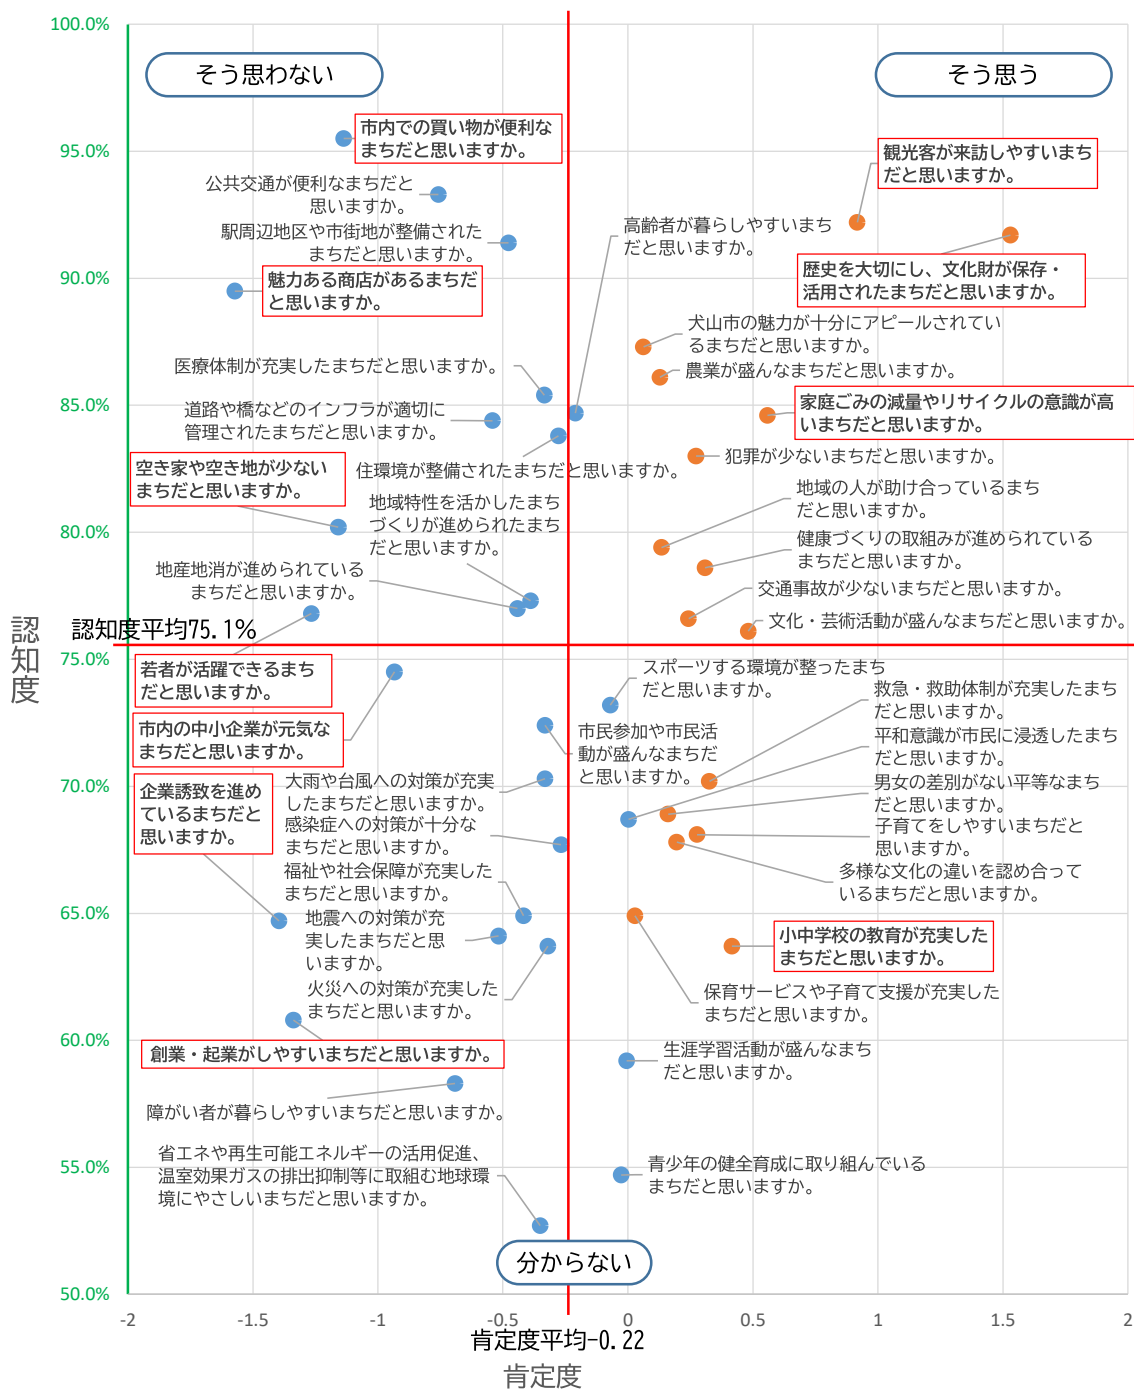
100.0%
95.0%
90.0%
85.0%
80.0%
75.0%
70.0%
65.0%
60.0%
55.0%
50.0%

そう思わない
そう思う

市内での買い物が便利なまちだと思いますか。
観光客が来訪しやすいまちだと思いますか。
公共交通が便利なまちだと思いますか。
駅周辺地区や市街地が整備されたまちだと思いますか。
高齢者が暮らしやすいまちだと思いますか。
魅力ある商店があるまちだと思いますか。
歴史を大切にし、文化財が保存・活用されたまちだと思いますか。
犬山市の魅力が十分にアピールされているまちだと思いますか。
医療体制が充実したまちだと思いますか。
農業が盛んなまちだと思いますか。
道路や橋などのインフラが適切に管理されたまちだと思いますか。
家庭ごみの減量やリサイクルの意識が高いまちだと思いますか。
空き家や空き地が少ないまちだと思いますか。
住環境が整備されたまちだと思いますか。
犯罪が少ないまちだと思いますか。
地域特性を活かしたまちづくりが進められたまちだと思いますか。
地域の人が助け合っているまちだと思いますか。
健康づくりの取組みが進められているまちだと思いますか。
地産地消が進められているまちだと思いますか。
交通事故が少ないまちだと思いますか。
認知度平均75.1%
文化・芸術活動が盛んなまちだと思いますか。
認知度
若者が活躍できるまちだと思いますか。
スポーツする環境が整ったまちだと思いますか。
救急・救助体制が充実したまちだと思いますか。
市内の中小企業が元気なまちだと思いますか。
市民参加や市民活動が盛んなまちだと思いますか。
平和意識が市民に浸透したまちだと思いますか。
企業誘致を進めているまちだと思いますか。
大雨や台風への対策が充実したまちだと思いますか。
男女の差別がない平等なまちだと思いますか。
感染症への対策が十分なまちだと思いますか。
子育てをしやすいまちだと思いますか。
福祉や社会保障が充実したまちだと思いますか。
多様な文化の違いを認め合っているまちだと思いますか。
地震への対策が充実したまちだと思いますか。
小中学校の教育が充実したまちだと思いますか。
火災への対策が充実したまちだと思いますか。
保育サービスや子育て支援が充実したまちだと思いますか。
創業・起業がしやすいまちだと思いますか。
生涯学習活動が盛んなまちだと思いますか。
障がい者が暮らしやすいまちだと思いますか。
省エネや再生可能エネルギーの活用促進、温室効果ガスの排出抑制等に取組む地球環境にやさしいまちだと思いますか。
青少年の健全育成に取り組んでいるまちだと思いますか。
分からない
-2 -1.5 -1 -0.5 0 0.5 1 1.5 2
肯定度平均-0.22
肯定度